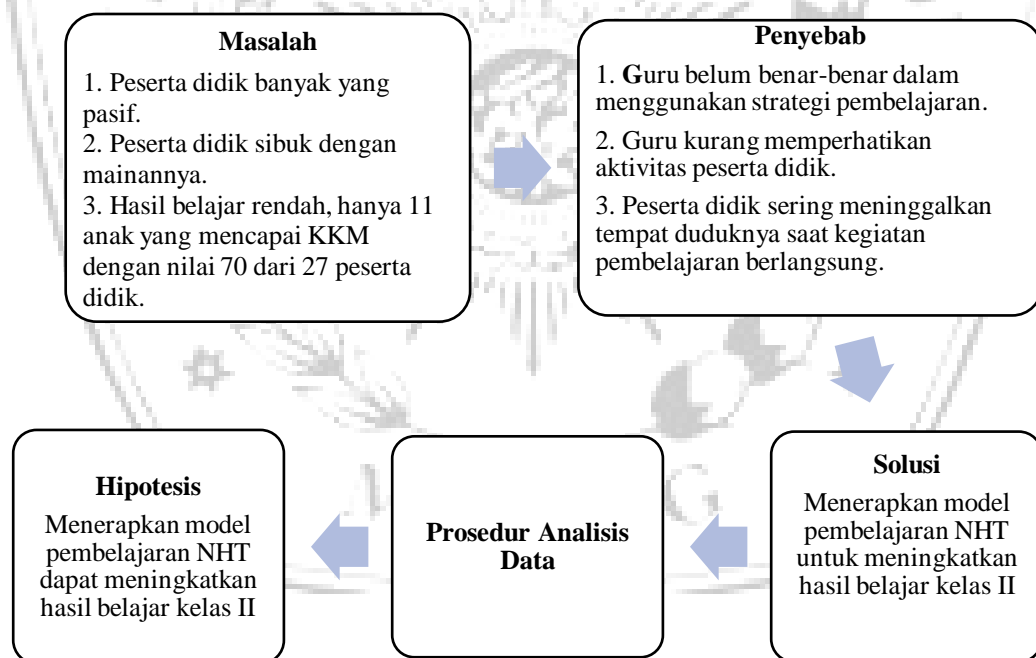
**Masalah**

1. Peserta didik banyak yang pasif.
2. Peserta didik sibuk dengan mainannya.
3. Hasil belajar rendah, hanya 11 anak yang mencapai KKM dengan nilai 70 dari 27 peserta didik.

**Penyebab**

1. Guru belum benar-benar dalam menggunakan strategi pembelajaran.
2. Guru kurang memperhatikan aktivitas peserta didik.
3. Peserta didik sering meninggalkan tempat duduknya saat kegiatan pembelajaran berlangsung.

**Solusi**

Menerapkan model pembelajaran NHT untuk meningkatkan hasil belajar kelas II

**Prosedur Analisis Data**

**Hipotesis**

Menerapkan model pembelajaran NHT dapat meningkatkan hasil belajar kelas II